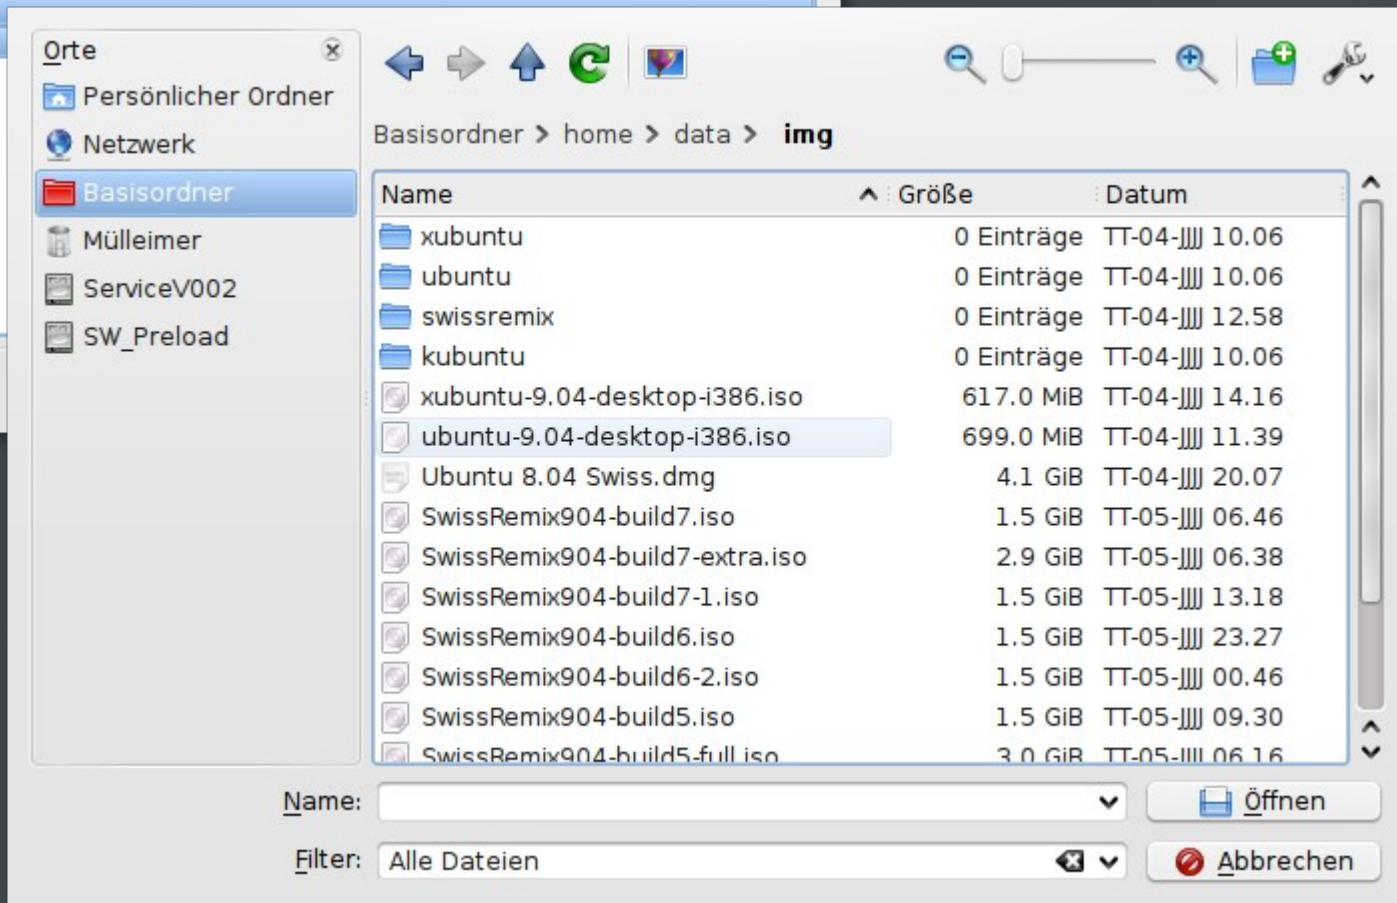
Orte

Persönlicher Ordner

Netzwerk

Basisordner

Mülleimer

ServiceV002

SW_Preload

Basisordner > home > data > img

| Name | Größe | Datum |
|---|---|---|
| xubuntu | 0 Einträge | TT-04-JJJJ 10.06 |
| ubuntu | 0 Einträge | TT-04-JJJJ 10.06 |
| swissremix | 0 Einträge | TT-04-JJJJ 12.58 |
| kubuntu | 0 Einträge | TT-04-JJJJ 10.06 |
| xubuntu-9.04-desktop-i386.iso | 617.0 MiB | TT-04-JJJJ 14.16 |
| ubuntu-9.04-desktop-i386.iso | 699.0 MiB | TT-04-JJJJ 11.39 |
| Ubuntu 8.04 Swiss.dmg | 4.1 GiB | TT-04-JJJJ 20.07 |
| SwissRemix904-build7.iso | 1.5 GiB | TT-05-JJJJ 06.46 |
| SwissRemix904-build7-extra.iso | 2.9 GiB | TT-05-JJJJ 06.38 |
| SwissRemix904-build7-1.iso | 1.5 GiB | TT-05-JJJJ 13.18 |
| SwissRemix904-build6.iso | 1.5 GiB | TT-05-JJJJ 23.27 |
| SwissRemix904-build6-2.iso | 1.5 GiB | TT-05-JJJJ 00.46 |
| SwissRemix904-build5.iso | 1.5 GiB | TT-05-JJJJ 09.30 |
| SwissRemix904-build5-full.iso | 3.0 GiB | TT-05-JJJJ 06.16 |

Name:

Öffnen

Filter: Alle Dateien

Abbrechen